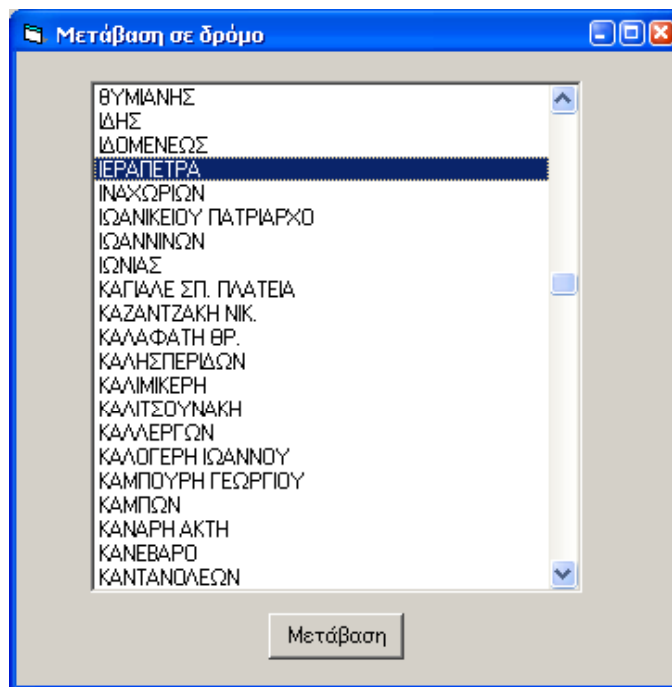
Μετάβαση σε δρόμο

ΘΥΜΙΑΝΗΣ
ΙΔΗΣ
ΙΔΟΜΕΝΕΩΣ
ΙΕΡΑΠΕΤΡΑ
ΙΝΑΧΩΡΙΩΝ
ΙΩΑΝΙΚΕΙΟΥ ΠΑΤΡΙΑΡΧΟ
ΙΩΑΝΝΙΝΩΝ
ΙΩΝΙΑΣ
ΚΑΓΙΑΛΕ ΣΠ. ΠΛΑΤΕΙΑ
ΚΑΖΑΝΤΖΑΚΗ ΝΙΚ.
ΚΑΛΑΦΑΤΗ ΘΡ.
ΚΑΛΗΣΠΕΡΙΔΩΝ
ΚΑΛΙΜΙΚΕΡΗ
ΚΑΛΙΤΣΟΥΝΑΚΗ
ΚΑΛΛΕΡΓΩΝ
ΚΑΛΟΓΕΡΗ ΙΩΑΝΝΟΥ
ΚΑΜΠΟΥΡΗ ΓΕΩΡΓΙΟΥ
ΚΑΜΠΩΝ
ΚΑΝΑΡΗ ΑΚΤΗ
ΚΑΝΕΒΑΡΟ
ΚΑΝΤΑΝΟΛΕΩΝ

Μετάβαση